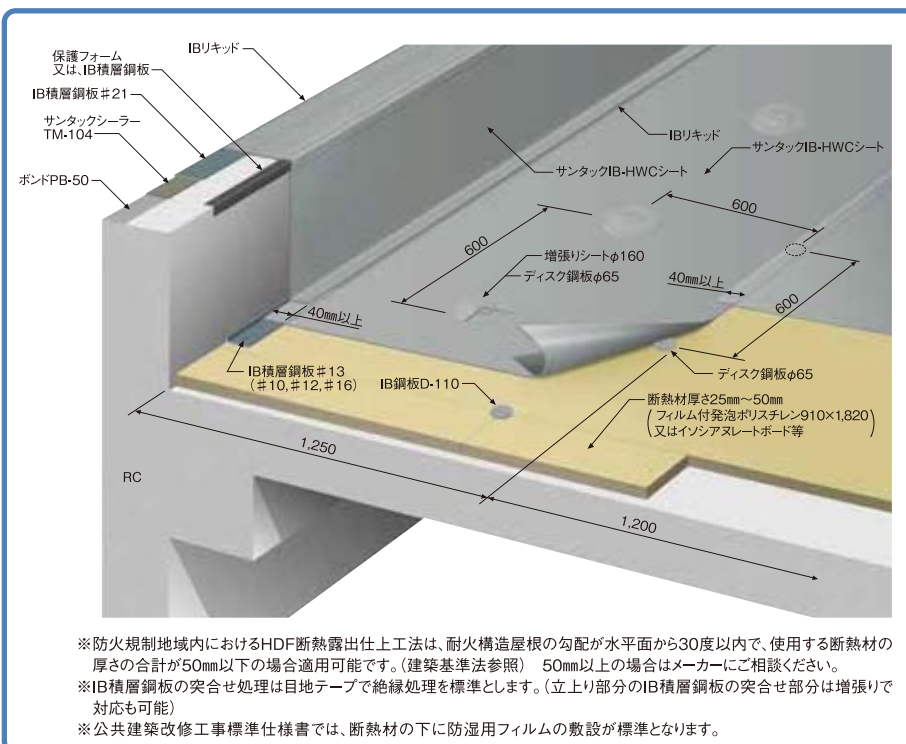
保護フォーム
又は、IB積層鋼板

IBリキッド

IB積層鋼板#21

サンタックシーラー
TM-104

ボンドPB-50

IBリキッド

サンタックIB-HWCシート

サンタックIB-HWCシート

600

600

増張りシートφ160

ディスク鋼板φ65

40mm以上

40mm以上

600

IB積層鋼板#13
(#10,#12,#16)

IB鋼板D-110

ディスク鋼板φ65

断熱材厚さ25mm〜50mm
(フィルム付発泡ポリスチレン910×1,820
又はイソシアヌレートボード等)

1,250

RC

1,200

※防火規制地域内におけるHDF断熱露出仕上工法は、耐火構造屋根の勾配が水平面から30度以内で、使用する断熱材の厚さの合計が50mm以下の場合適用可能です。(建築基準法参照)　50mm以上の場合はメーカーにご相談ください。
※IB積層鋼板の突合せ処理は目地テープで絶縁処理を標準とします。(立上り部分のIB積層鋼板の突合せ部分は増張りで対応も可能)
※公共建築改修工事標準仕様書では、断熱材の下に防湿用フィルムの敷設が標準となります。